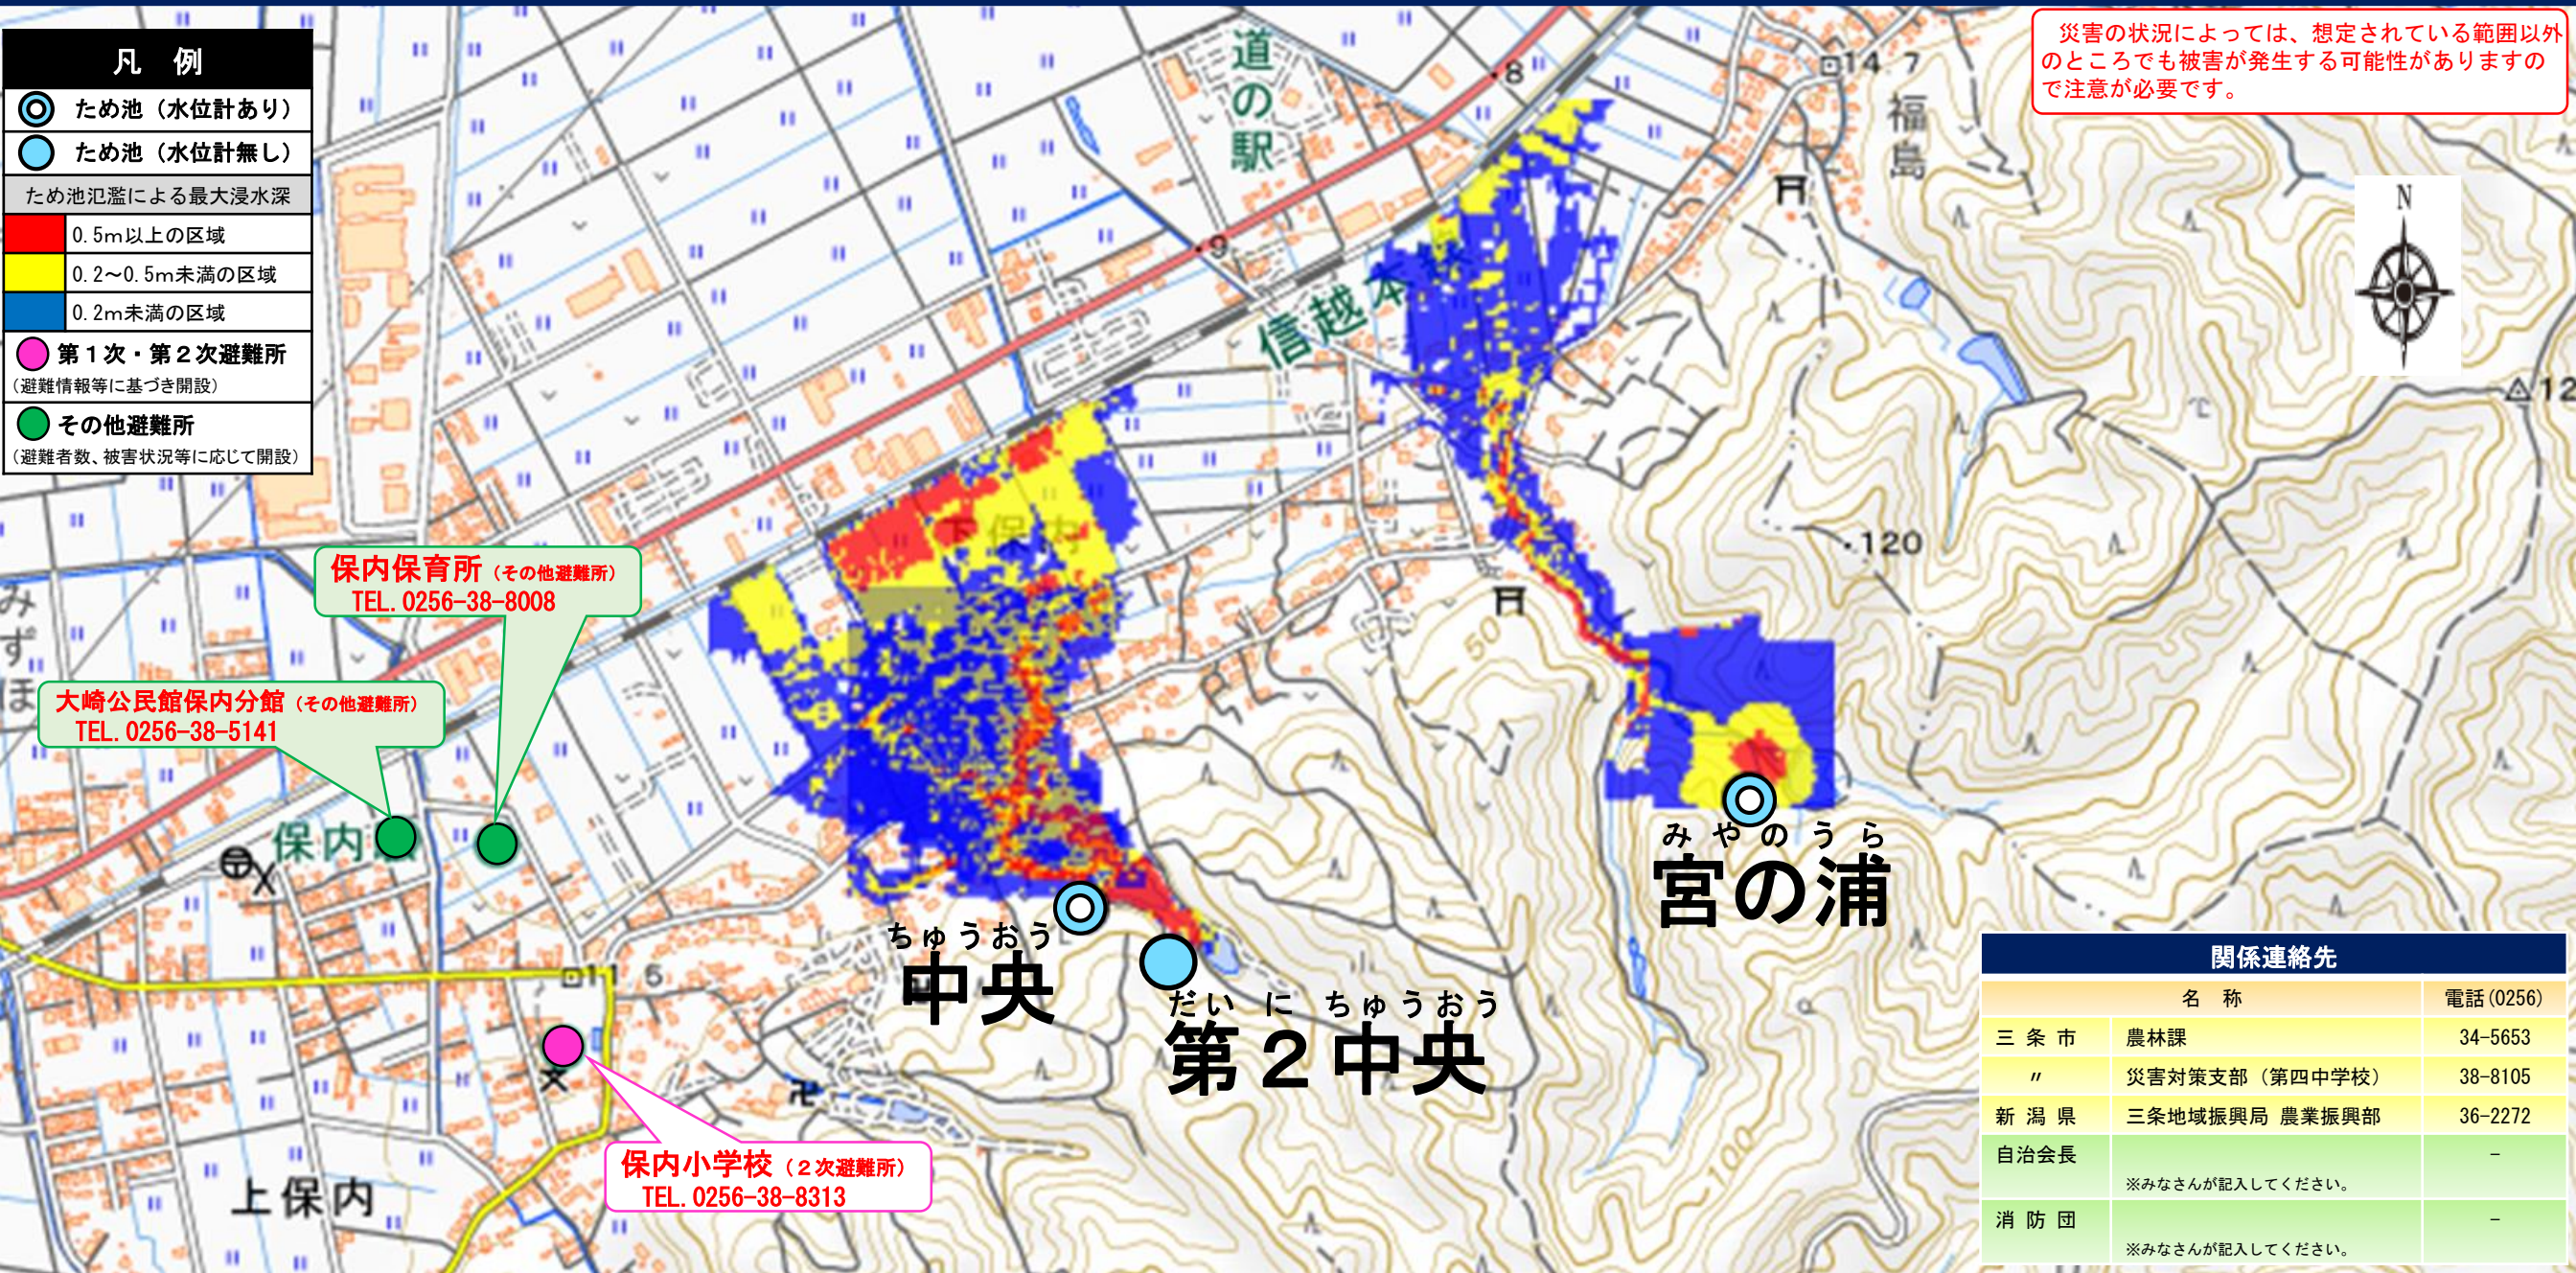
凡　例
ため池（水位計あり）
ため池（水位計無し）
ため池氾濫による最大浸水深
0.5m以上の区域
0.2～0.5m未満の区域
0.2m未満の区域
第１次・第２次避難所
（避難情報等に基づき開設）
その他避難所
（避難者数、被害状況等に応じて開設）

災害の状況によっては、想定されている範囲以外のところでも被害が発生する可能性がありますので注意が必要です。

道の駅
信越本線
福島
N
下保内
保内
上保内
120
50

保内保育所（その他避難所）
TEL. 0256-38-8008

大崎公民館保内分館（その他避難所）
TEL. 0256-38-5141

保内小学校（２次避難所）
TEL. 0256-38-8313

ちゅうおう
中央

だいにちゅうおう
第２中央

みやのうら
宮の浦

関係連絡先
| | 名　称 | 電話(0256) |
|---|---|---|
| 三 条 市 | 農林課 | 34-5653 |
| 〃 | 災害対策支部（第四中学校） | 38-8105 |
| 新 潟 県 | 三条地域振興局 農業振興部 | 36-2272 |
| 自治会長 | ※みなさんが記入してください。 | － |
| 消 防 団 | ※みなさんが記入してください。 | － |